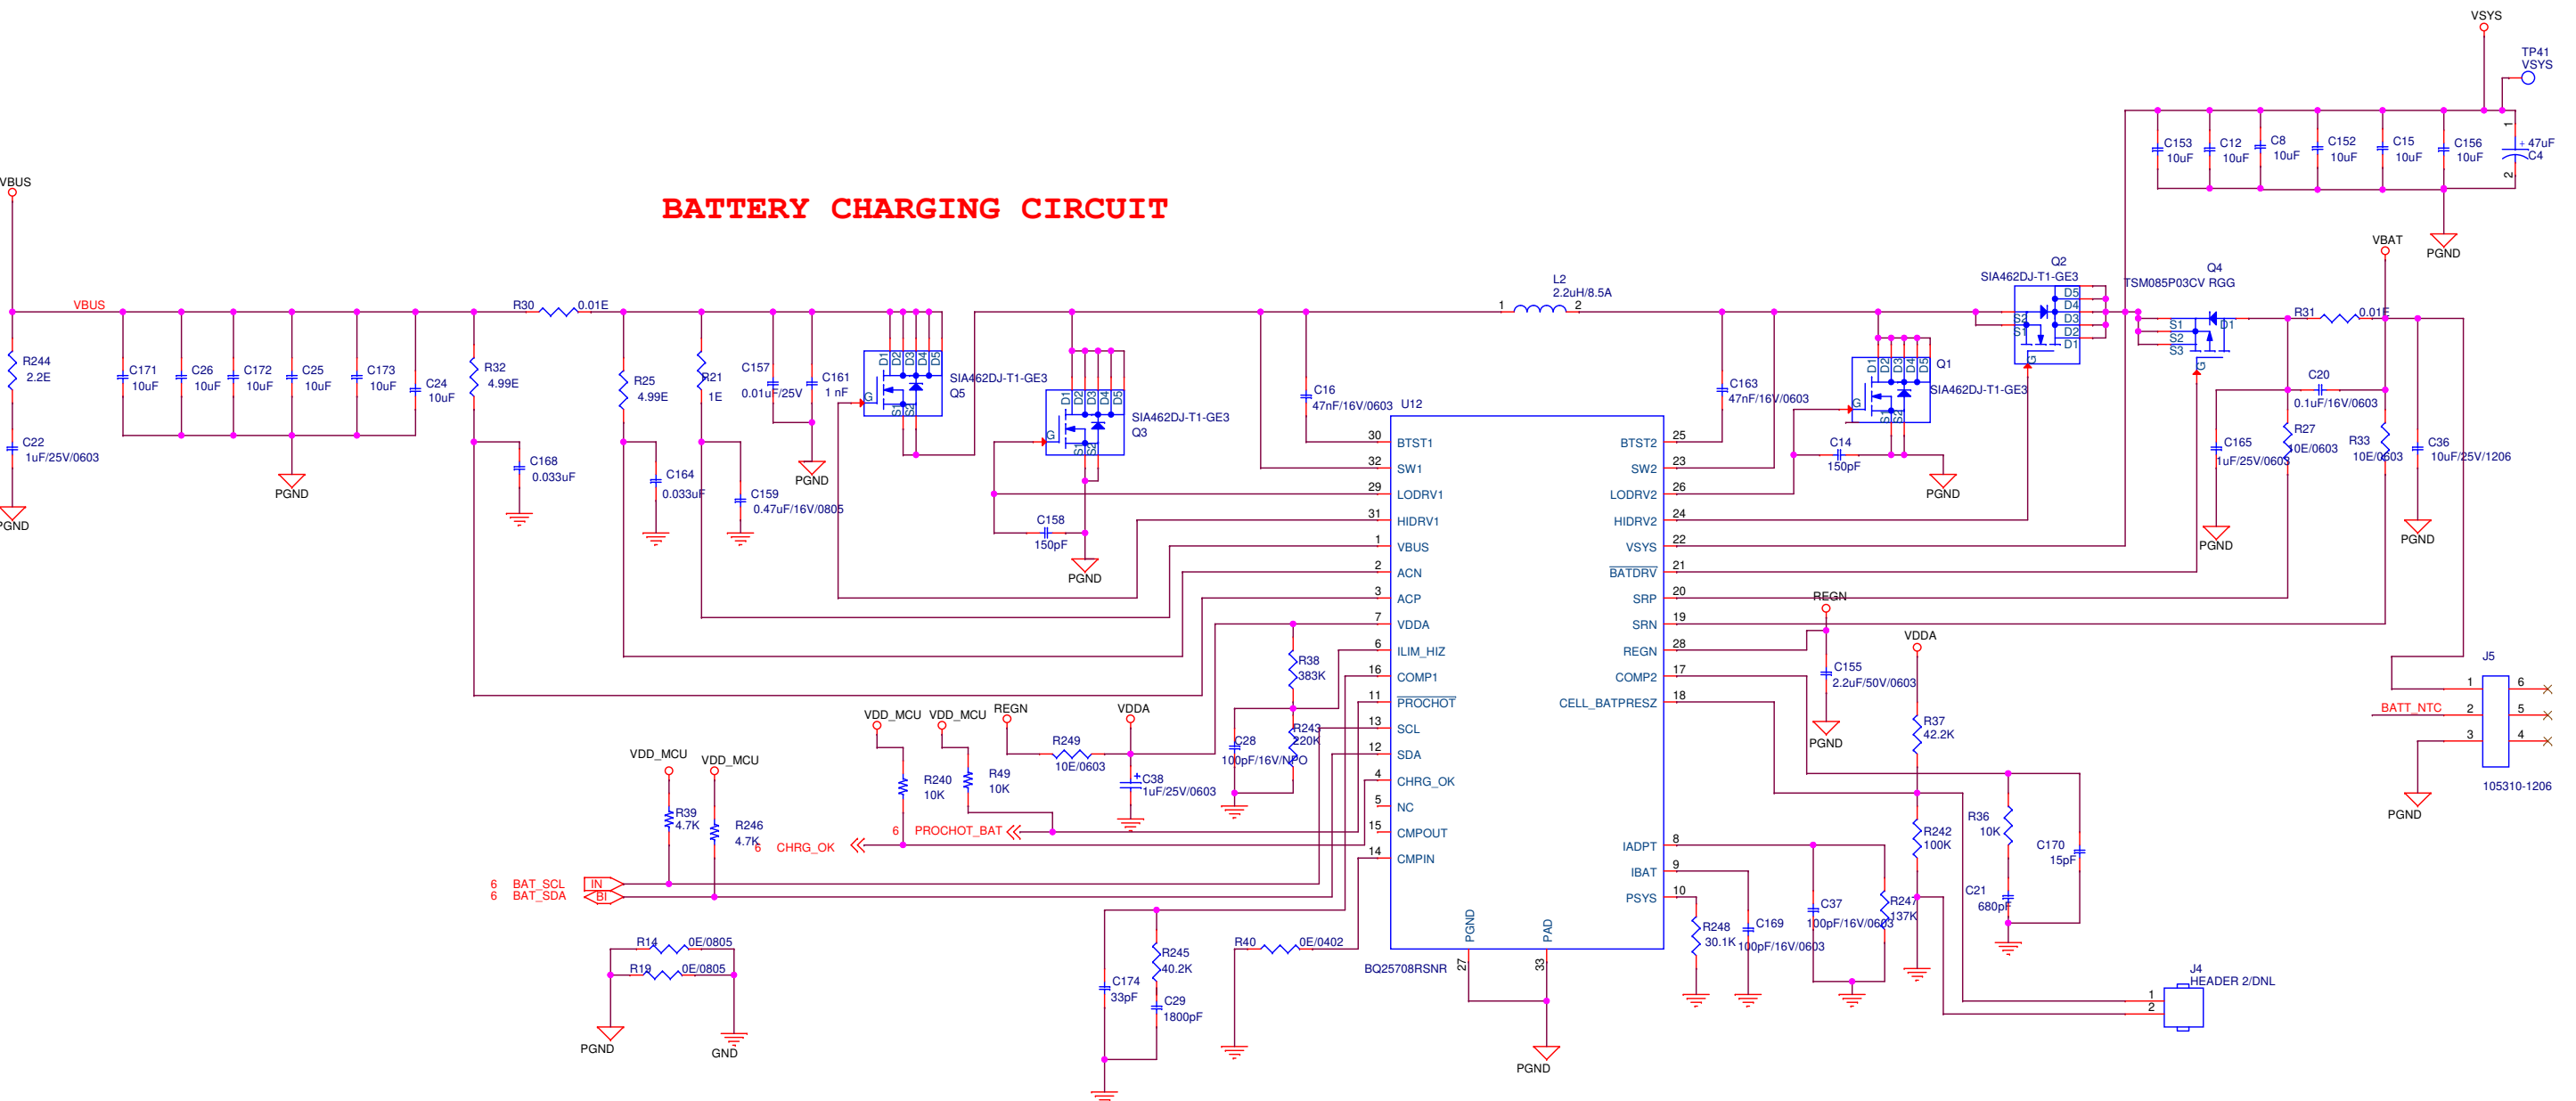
BATTERY CHARGING CIRCUIT

VSYS
TP41
VSYS

C153 10uF
C12 10uF
C8 10uF
C152 10uF
C15 10uF
C156 10uF
47uF C4
1
2
PGND

VBUS
VBUS
R244 2.2E
C22 1uF/25V/0603
PGND
C171 10uF
C26 10uF
C172 10uF
C25 10uF
C173 10uF
C24 10uF
PGND
R32 4.99E
C168 0.033uF
R30 0.01E
R25 4.99E
C164 0.033uF
R21 1E
C159 0.47uF/16V/0805
C157 0.01uF/25V
C161 1 nF
PGND
D1 D2 D3 D4 D5
G S1 S2 S3
SIA462DJ-T1-GE3
Q5
SIA462DJ-T1-GE3
Q3
C158 150pF
PGND
L2 2.2uH/8.5A
1
2
C16 47nF/16V/0603
U12
30 BTST1
32 SW1
29 LODRV1
31 HIDRV1
1 VBUS
2 ACN
3 ACP
7 VDDA
6 ILIM_HIZ
16 COMP1
11 PROCHOT
13 SCL
12 SDA
4 CHRG_OK
5 NC
15 CMPOUT
14 CMPIN
BTST2 25
SW2 23
LODRV2 26
HIDRV2 24
VSYS 22
BATDRV 21
SRP 20
SRN 19
REGN 28
COMP2 17
CELL_BATPRESZ 18
IADPT 8
IBAT 9
PSYS 10
PGND 27
PAD 33
BQ25708RSNR

C163 47nF/16V/0603
Q2
SIA462DJ-T1-GE3
Q1
SIA462DJ-T1-GE3
C14 150pF
PGND
Q4
TSM085P03CV RGG
S1 S2 S3 D1 G
VBAT
R31 0.01E
C20 0.1uF/16V/0603
C165 1uF/25V/0603
R27 10E/0603
R33 10E/0603
C36 10uF/25V/1206
PGND
PGND
REGN
C155 2.2uF/50V/0603
PGND
VDDA
R37 42.2K
R242 100K
R36 10K
C21 680pF
C170 15pF
C37 100pF/16V/0603
R247 137K
R248 30.1K
C169 100pF/16V/0603

R38 383K
R243 220K
C28 100pF/16V/NPO
VDDA
C38 1uF/25V/0603
R249 10E/0603
REGN
VDD_MCU
VDD_MCU
R240 10K
R49 10K
6 PROCHOT_BAT
VDD_MCU
VDD_MCU
R39 4.7K
R246 4.7K
6 CHRG_OK
6 BAT_SCL
6 BAT_SDA
IN
BI
R14 0E/0805
R19 0E/0805
PGND
GND
C174 33pF
R245 40.2K
C29 1800pF
R40 0E/0402
PGND

J5
1 6
2 5
3 4
BATT_NTC
105310-1206
PGND
J4
HEADER 2/DNL
1
2